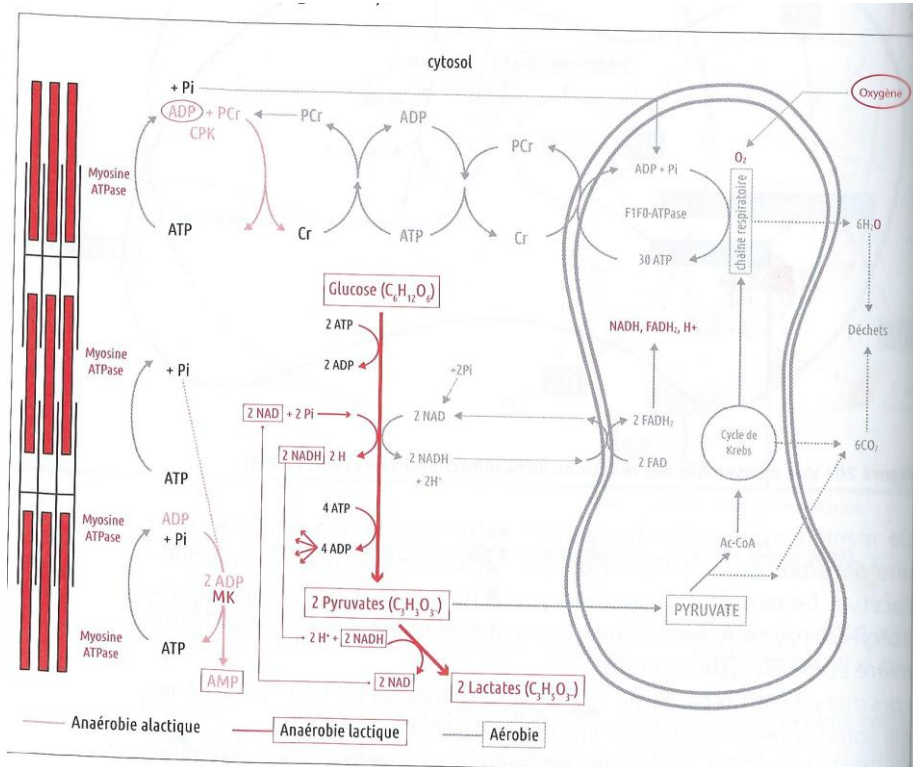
cytosol

Oxygène

+ Pi

ADP + PCr
CPK

PCr

ADP

PCr

ADP + Pi

$O_2$

Myosine ATPase

F1F0-ATPase

chaîne respiratoire

$6H_2O$

ATP

Cr

ATP

Cr

30 ATP

Glucose ($C_6H_{12}O_6$)

2 ATP

NADH, $FADH_2$, H+

Déchets

Myosine ATPase

2 ADP

+ Pi

+2Pi

2 NAD

+ 2 Pi

2 NAD

$2 FADH_2$

Cycle de Krebs

$6CO_2$

2 NADH

2 H

2 NADH
+ $2H^+$

2 FAD

ATP

4 ATP

4 ADP

Myosine ATPase

ADP
+ Pi

Ac-CoA

2 ADP
MK

2 Pyruvates ($C_3H_3O_3^-$)

PYRUVATE

Myosine ATPase

ATP

$2 H^+$ + 2 NADH

AMP

2 NAD

2 Lactates ($C_3H_5O_3^-$)

Anaérobie alactique

Anaérobie lactique

Aérobie